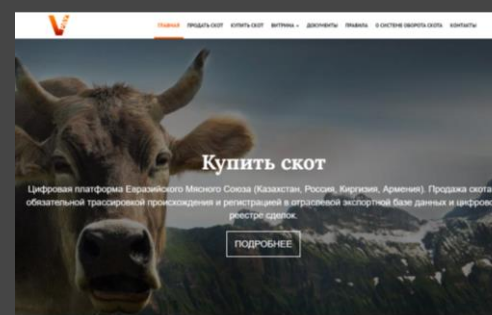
ГЛАВНАЯ ПРОДАТЬ СКОТ КУПИТЬ СКОТ ВИТРИНА ДОКУМЕНТЫ ПРАВИЛА О СИСТЕМЕ ОБОРОТА СКОТА КОНТАКТЫ

Купить скот

Цифровая платформа Евразийского Мясного Союза (Казахстан, Россия, Киргизия, Армения). Продажа скота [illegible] обязательной трассировкой происхождения и регистрацией в отраслевой экспортной базе данных и цифрово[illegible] реестре сделок.

ПОДРОБНЕЕ